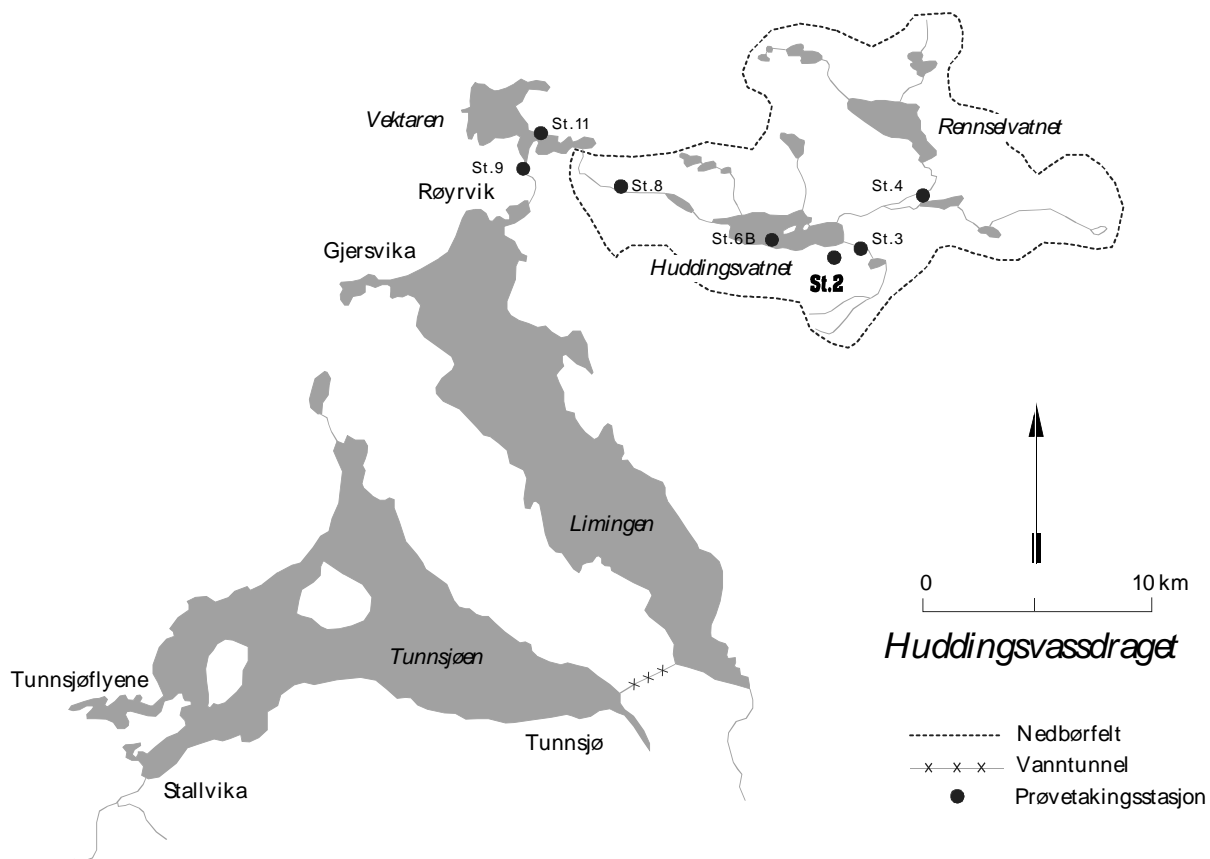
Vektaren
St.11
St.9
Røyrvik
St.8
Rennselvatnet
St.4
St.6B
St.3
Huddingsvatnet
St.2
Gjersvika
Limingen
0
10 km
Huddingsvassdraget
Tunnsjøen
Tunnsjøflyene
Tunnsjø
Stallvika
Nedbørfelt
Vanntunnel
Prøvetakingsstasjon